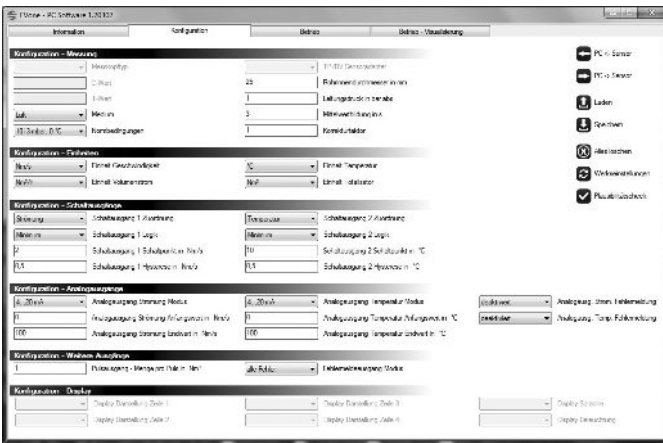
FVone - PC Software 1.20102

Information | Konfiguration | Betrieb | Betrieb - Visualisierung

Konfiguration - Messung

Messprinzip | TP/DV Sensorsystem
C-Wert | 25 | Rohrinnendurchmesser in mm
1-Wert | 1 | Leitungsdruck in barabs
Luft | Medium | 3 | Mittelwertbildung in s
DIN Bedingungen | Normbedingungen | 1 | Korrekturfaktor

PC -> Sensor
PC <- Sensor
Laden
Speichern
Alle löschen
Werkseinstellungen
Plausibilitätscheck

Konfiguration - Einheiten

Nm/s | Einheit Geschwindigkeit | °C | Einheit Temperatur
Nm³/h | Einheit Volumenstrom | Nm³ | Einheit Volumen

Konfiguration - Schaltausgänge

Strömung | Schaltausgang 1 Zuordnung | Temperatur | Schaltausgang 2 Zuordnung
Minimum | Schaltausgang 1 Logic | Minimum | Schaltausgang 2 Logic
2 | Schaltausgang 1 Schaltpunkt in Nm/s | 10 | Schaltausgang 2 Schaltpunkt in °C
0,1 | Schaltausgang 1 Hysterese in Nm/s | 0,1 | Schaltausgang 2 Hysterese in °C

Konfiguration - Analogausgänge

4..20 mA | Analogausgang Strömung Modus | 4..20 mA | Analogausgang Temperatur Modus | deaktiviert | Analogausg. Strom. Fehlermeldung
0 | Analogausgang Strömung Anfangswert in Nm/s | 0 | Analogausgang Temperatur Anfangswert in °C | deaktiviert | Analogausg. Temp. Fehlermeldung
100 | Analogausgang Strömung Endwert in Nm/s | 100 | Analogausgang Temperatur Endwert in °C

Konfiguration - Weitere Ausgänge

1 | Pulsausgang - Menge pro Puls in Nm³ | alle Fehler | Fehlermeldeausgang Modus

Konfiguration - Display

Display Darstellung Zeile 1 | Display Darstellung Zeile 3 | Display Sprache
Display Darstellung Zeile 2 | Display Darstellung Zeile 4 | Display Beleuchtung